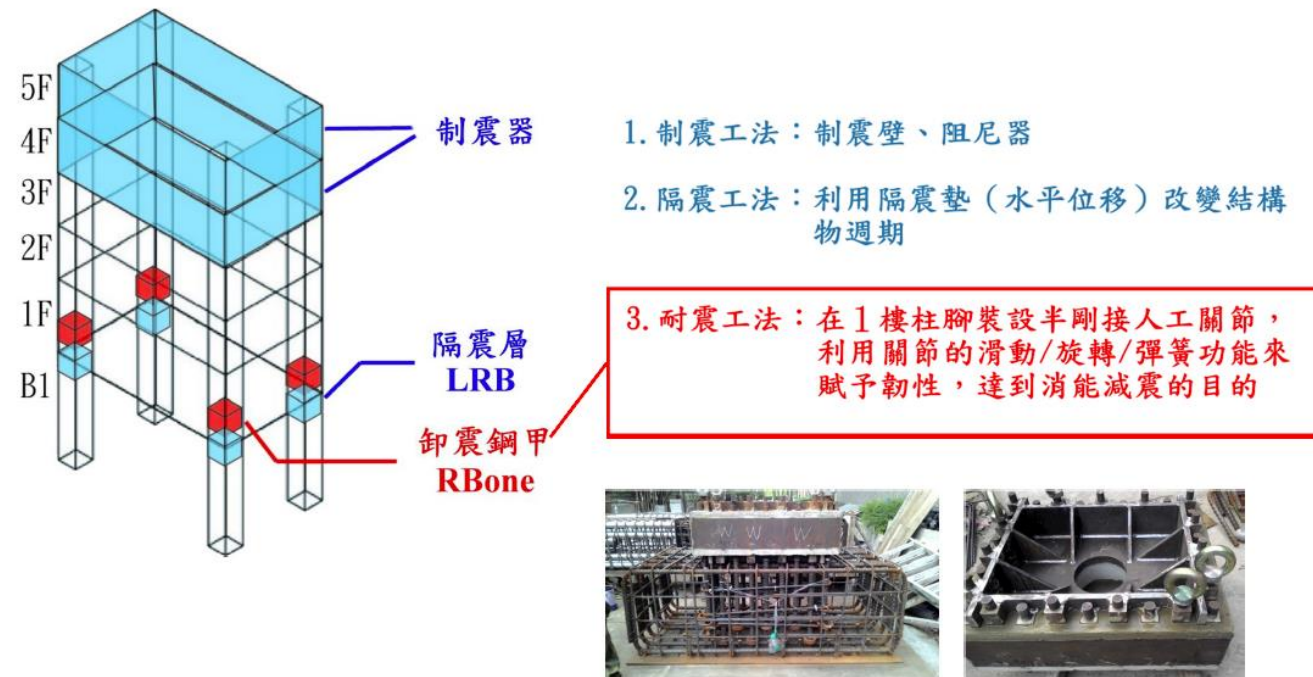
5F
4F
3F
2F
1F
B1

制震器

隔震層
LRB

卸震鋼甲
RBone

1. 制震工法：制震壁、阻尼器

2. 隔震工法：利用隔震墊（水平位移）改變結構物週期

3. 耐震工法：在1樓柱腳裝設半剛接人工關節，利用關節的滑動/旋轉/彈簧功能來賦予韌性，達到消能減震的目的